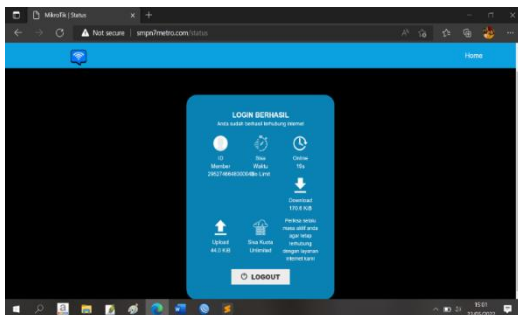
MikroTik | Status
Not secure | smpn7metro.com/status
Home
LOGIN BERHASIL
Anda sudah berhasil terhubung internet
ID Member 29527466693006
Sisa Waktu No Limit
Online 16s
Download 170.6 KiB
Periksa selalu masa aktif anda agar tetap terhubung dengan layanan internet kami
Upload 44.0 KiB
Sisa Kuota Unlimited
LOGOUT
15:51
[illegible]